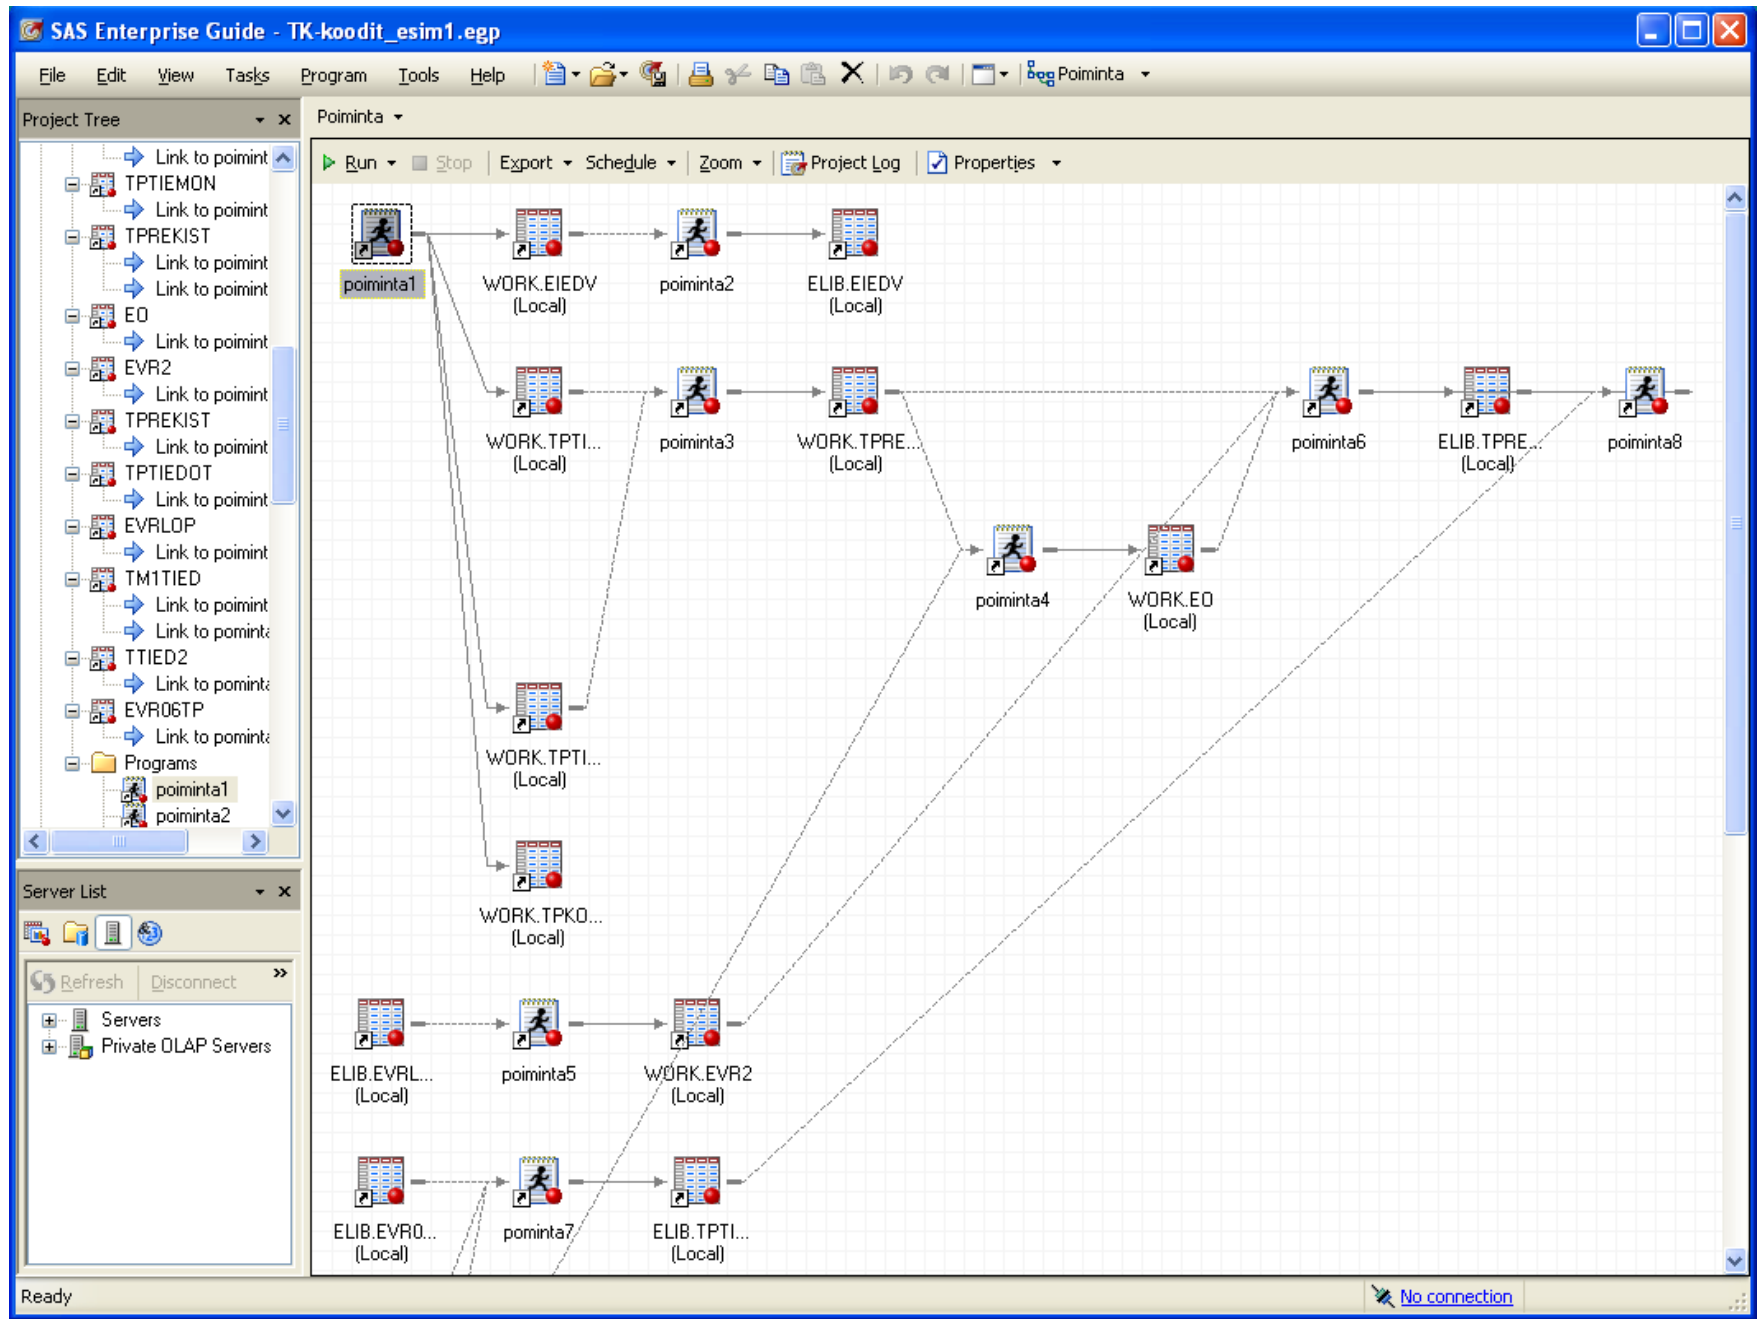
SAS Enterprise Guide - TK-koodit_esim1.egp

File Edit View Tasks Program Tools Help Poiminta

Project Tree

Link to poimint
TPTIEMON
Link to poimint
TPREKIST
Link to poimint
Link to poimint
EO
Link to poimint
EVR2
Link to poimint
TPREKIST
Link to poimint
TPTIEDOT
Link to poimint
EVRLOP
Link to poimint
TM1TIED
Link to poimint
Link to pointa
TTIED2
Link to pointa
EVR06TP
Link to pointa
Programs
poiminta1
poiminta2

Server List

Refresh Disconnect
Servers
Private OLAP Servers

Poiminta

Run Stop Export Schedule Zoom Project Log Properties

poiminta1
WORK.EIEDV (Local)
poiminta2
ELIB.EIEDV (Local)
WORK.TPTI... (Local)
poiminta3
WORK.TPRE... (Local)
poiminta6
ELIB.TPRE... (Local)
poiminta8
poiminta4
WORK.EO (Local)
WORK.TPTI... (Local)
WORK.TPKO... (Local)
ELIB.EVRL... (Local)
poiminta5
WORK.EVR2 (Local)
ELIB.EVRO... (Local)
pominta7
ELIB.TPTI... (Local)

Ready
No connection